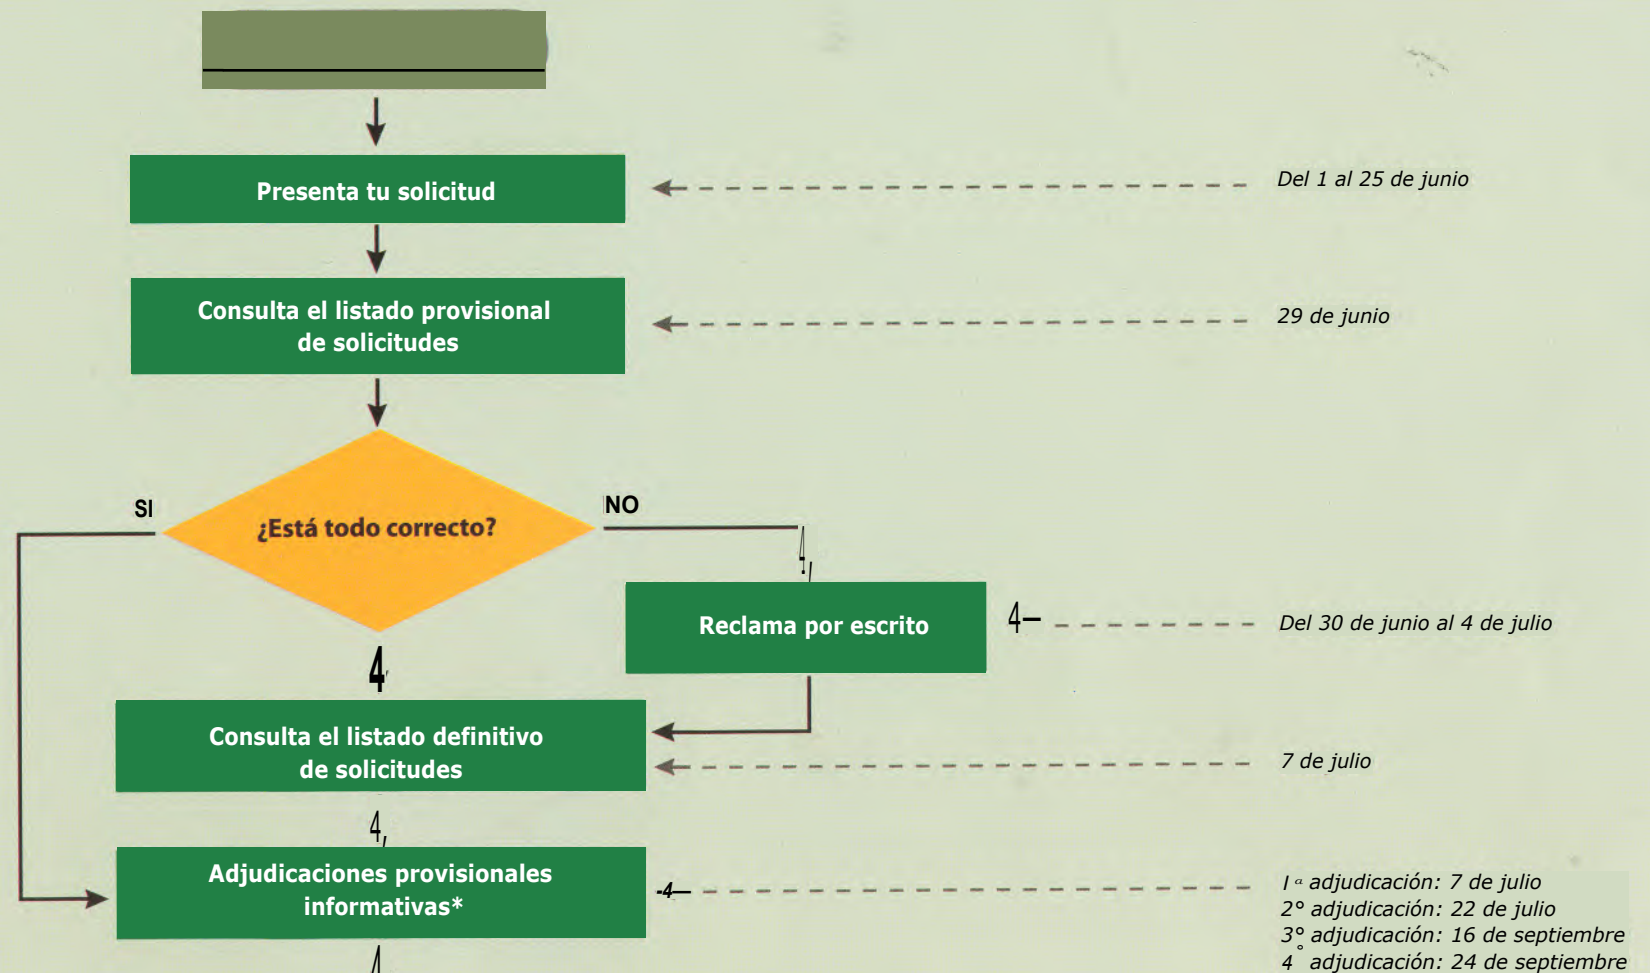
Presenta tu solicitud

Del 1 al 25 de junio

Consulta el listado provisional de solicitudes

29 de junio

SI

¿Está todo correcto?

NO

Reclama por escrito

Del 30 de junio al 4 de julio

Consulta el listado definitivo de solicitudes

7 de julio

Adjudicaciones provisionales informativas*

1ª adjudicación: 7 de julio
2° adjudicación: 22 de julio
3° adjudicación: 16 de septiembre
4° adjudicación: 24 de septiembre